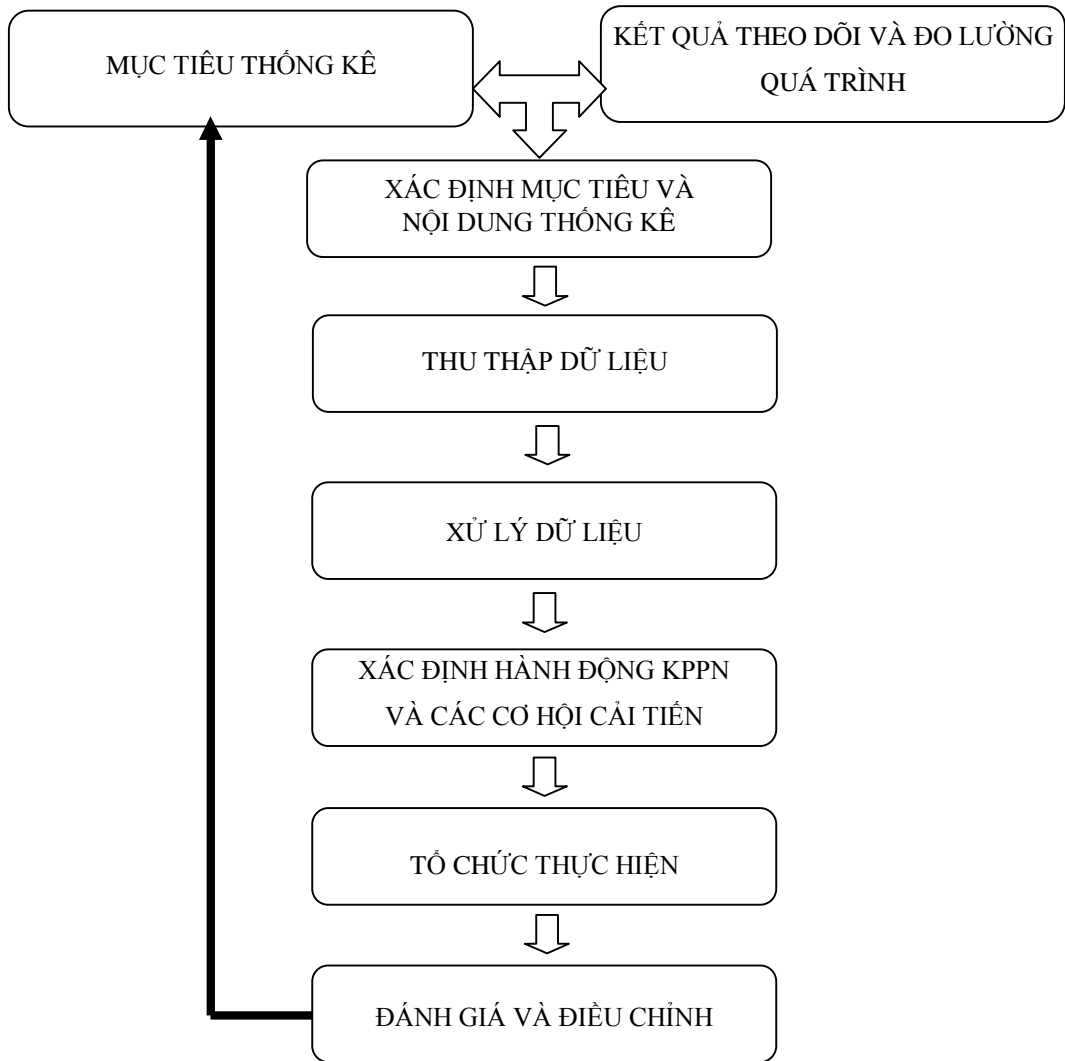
MỤC TIÊU THỐNG KÊ

KẾT QUẢ THEO DÕI VÀ ĐO LƯỜNG QUÁ TRÌNH

XÁC ĐỊNH MỤC TIÊU VÀ NỘI DUNG THỐNG KÊ

THU THẬP DỮ LIỆU

XỬ LÝ DỮ LIỆU

XÁC ĐỊNH HÀNH ĐỘNG KPPN VÀ CÁC CƠ HỘI CẢI TIẾN

TỔ CHỨC THỰC HIỆN

ĐÁNH GIÁ VÀ ĐIỀU CHỈNH